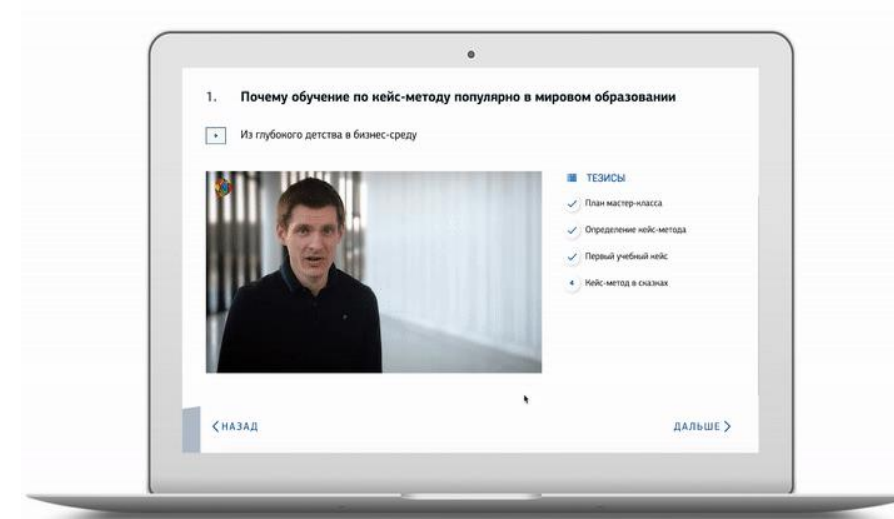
1. Почему обучение по кейс-методу популярно в мировом образовании

Из глубокого детства в бизнес-среду

ТЕЗИСЫ

План мастер-класса

Определение кейс-метода

Первый учебный кейс

4 Кейс-метод в сказках

НАЗАД

ДАЛЬШЕ